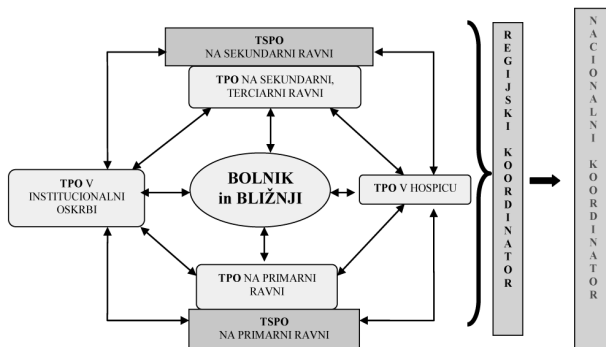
TSPO
NA SEKUNDARNI RAVNI

TPO NA SEKUNDARNI, TERCIARNI RAVNI

TPO V INSTITUCIONALNI OSKRBI

BOLNIK
in BLIŽNJI

TPO V HOSPICU

TPO NA PRIMARNI RAVNI

TSPO
NA PRIMARNI RAVNI

REGIJSKI KOORDINATOR

NACIONALNI KOORDINATOR